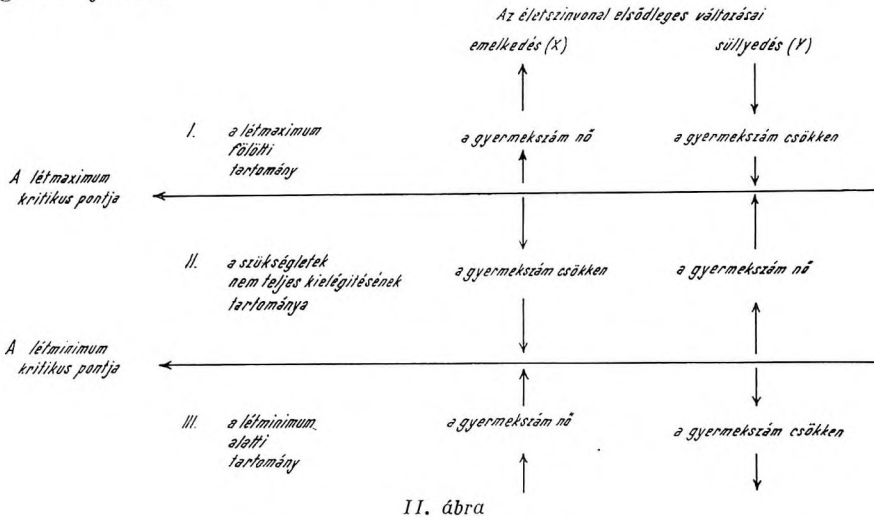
Az életszínvonal elsődleges változásai

emelkedés (X)

süllyedés (Y)

I. a létmaximum fölötti tartomány

a gyermekszám nő

a gyermekszám csökken

A létmaximum kritikus pontja

II. a szükségletek nem teljes kielégítésének tartománya

a gyermekszám csökken

a gyermekszám nő

A létminimum kritikus pontja

III. a létminimum alatti tartomány

a gyermekszám nő

a gyermekszám csökken

II. ábra